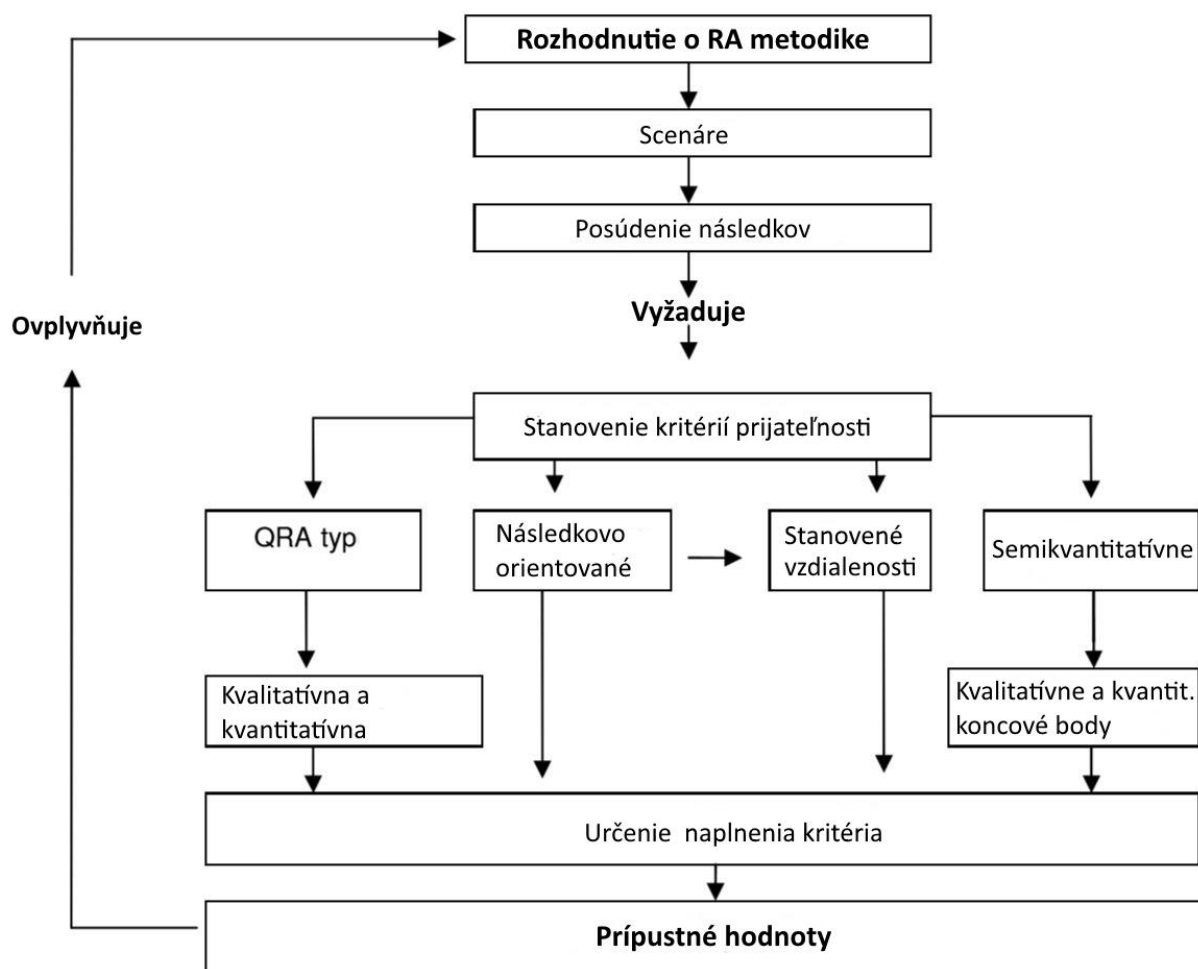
Rozhodnutie o RA metodike

Scenáre

Posúdenie následkov

Vyžaduje

Ovplyvňuje

Stanovenie kritérií prijateľnosti

QRA typ

Následkovo orientované

Stanovené vzdialenosti

Semikvantitatívne

Kvalitatívna a kvantitatívna

Kvalitatívne a kvantit. koncové body

Určenie naplnenia kritéria

Prípustné hodnoty